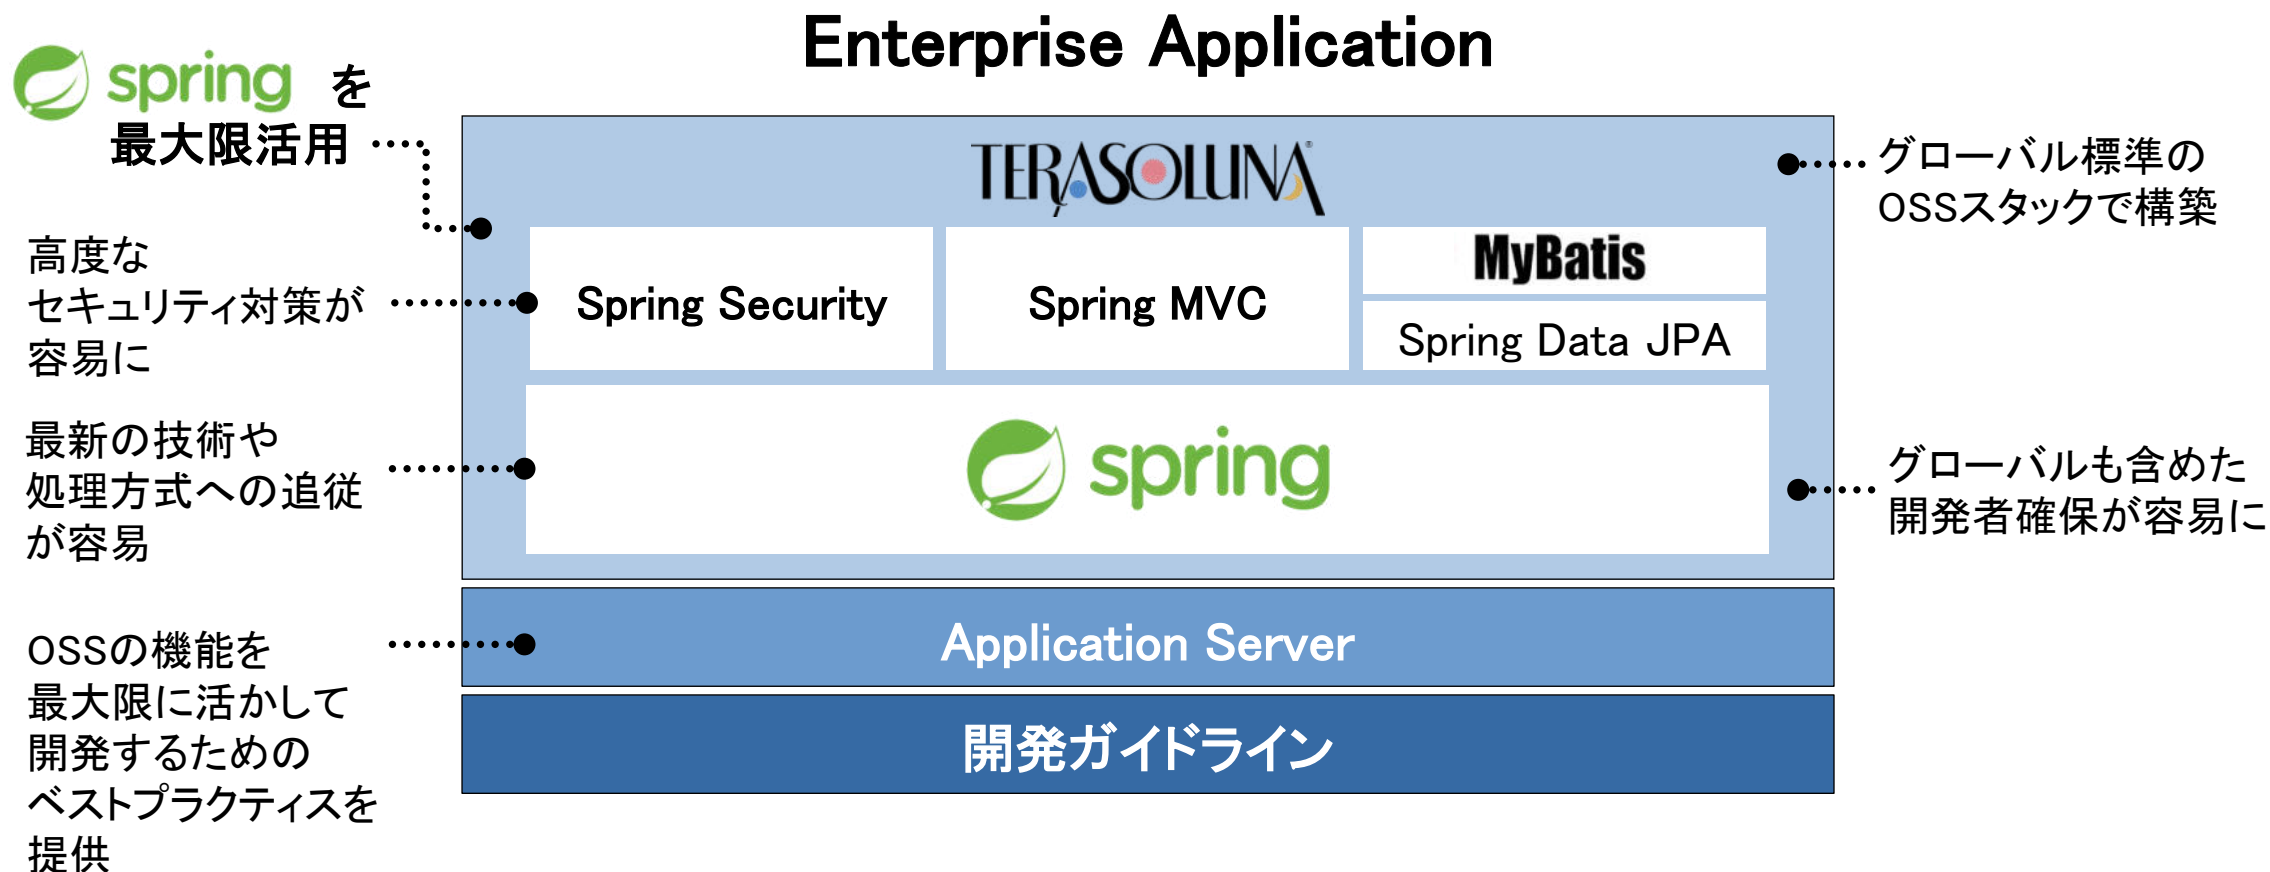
Enterprise Application

spring を
最大限活用

TERASOLUNA

グローバル標準の
OSSスタックで構築

高度な
セキュリティ対策が
容易に

Spring Security

Spring MVC

MyBatis

Spring Data JPA

最新の技術や
処理方式への追従
が容易

spring

グローバルも含めた
開発者確保が容易に

OSSの機能を
最大限に活かして
開発するための
ベストプラクティスを
提供

Application Server

開発ガイドライン